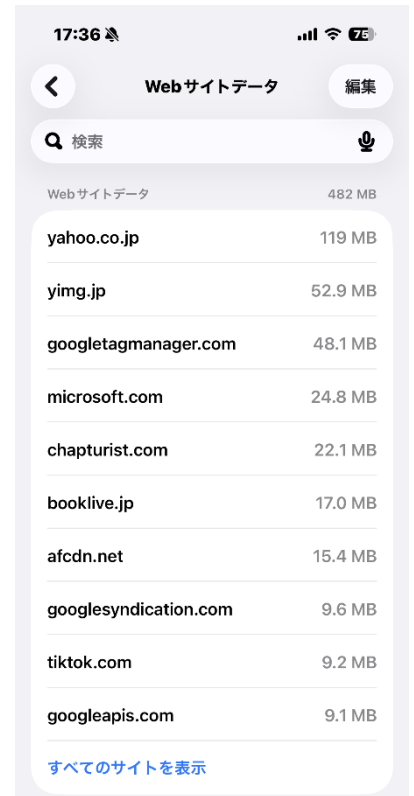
17:36 76

Webサイトデータ 編集

検索

Webサイトデータ 482 MB

| | |
|---|---|
| yahoo.co.jp | 119 MB |
| yimg.jp | 52.9 MB |
| googletagmanager.com | 48.1 MB |
| microsoft.com | 24.8 MB |
| chapturist.com | 22.1 MB |
| booklive.jp | 17.0 MB |
| afcdn.net | 15.4 MB |
| googlesyndication.com | 9.6 MB |
| tiktok.com | 9.2 MB |
| googleapis.com | 9.1 MB |

すべてのサイトを表示